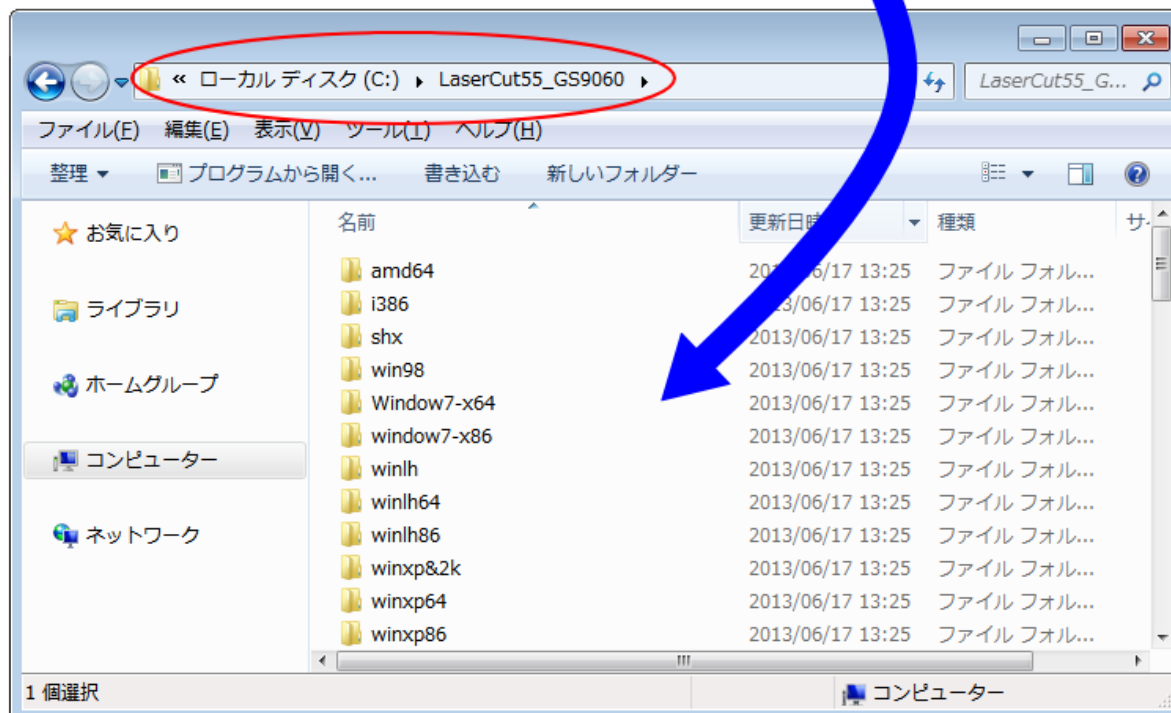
« ローカル ディスク (C:) ▸ LaserCut55_GS9060 ▸

LaserCut55_G...

ファイル(F) 編集(E) 表示(V) ツール(T) ヘルプ(H)

整理 ▾ プログラムから開く... 書き込む 新しいフォルダー

お気に入り

ライブラリ

ホームグループ

コンピューター

ネットワーク

| 名前 | 更新日時 | 種類 | サ |
|---|---|---|---|
| amd64 | 2013/06/17 13:25 | ファイル フォル... | |
| i386 | 2013/06/17 13:25 | ファイル フォル... | |
| shx | 2013/06/17 13:25 | ファイル フォル... | |
| win98 | 2013/06/17 13:25 | ファイル フォル... | |
| Window7-x64 | 2013/06/17 13:25 | ファイル フォル... | |
| window7-x86 | 2013/06/17 13:25 | ファイル フォル... | |
| winlh | 2013/06/17 13:25 | ファイル フォル... | |
| winlh64 | 2013/06/17 13:25 | ファイル フォル... | |
| winlh86 | 2013/06/17 13:25 | ファイル フォル... | |
| winxp&2k | 2013/06/17 13:25 | ファイル フォル... | |
| winxp64 | 2013/06/17 13:25 | ファイル フォル... | |
| winxp86 | 2013/06/17 13:25 | ファイル フォル... | |

1 個選択

コンピューター